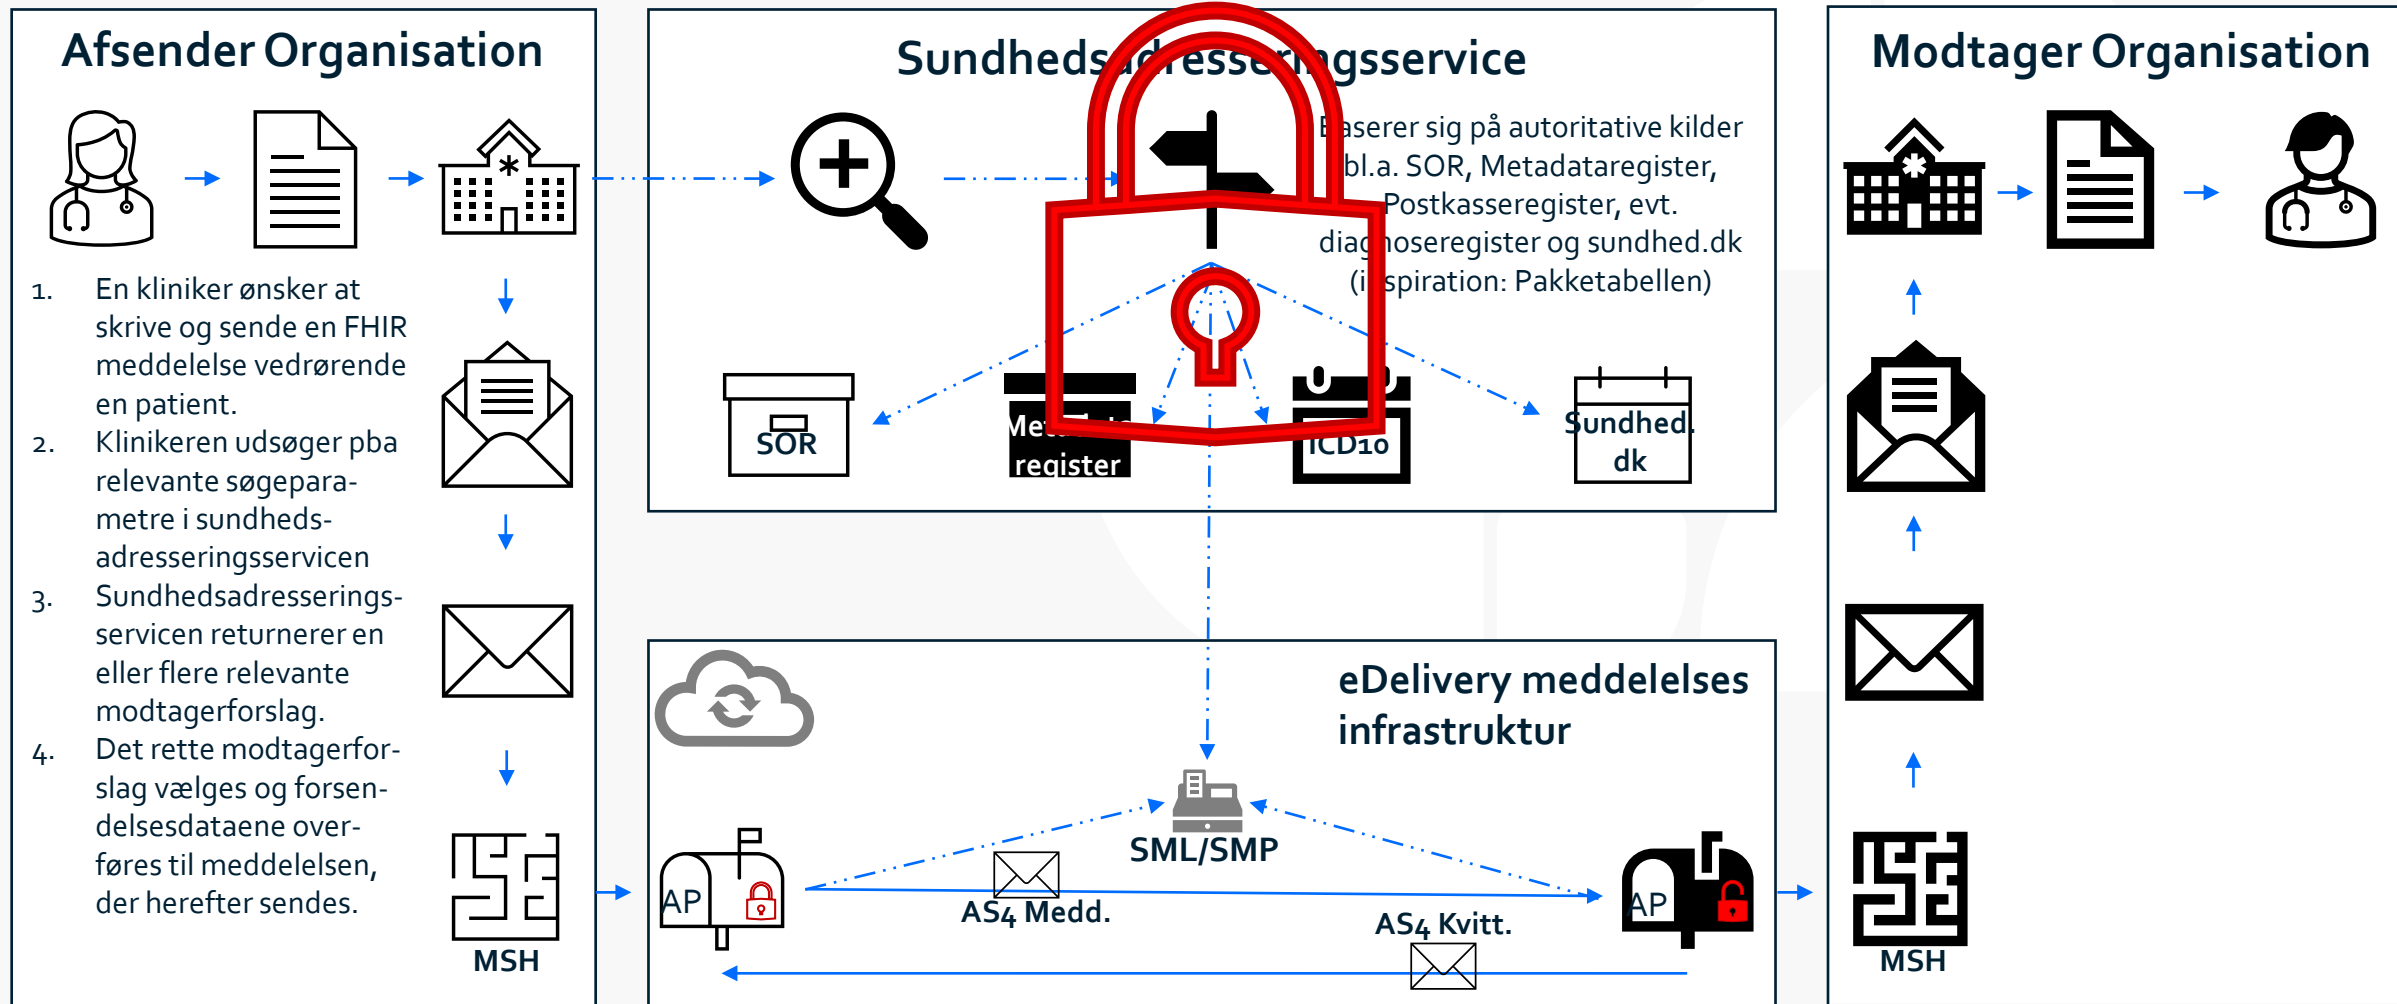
Afsender Organisation

1. En kliniker ønsker at skrive og sende en FHIR meddelelse vedrørende en patient.
2. Klinikeren udsøger pba relevante søgeparametre i sundhedsadresseringsservicen
3. Sundhedsadresseringsservicen returnerer en eller flere relevante modtagerforslag.
4. Det rette modtagerforslag vælges og forsendelsesdataene overføres til meddelelsen, der herefter sendes.

MSH

Sundheds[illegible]esse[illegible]gsservice

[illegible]aserer sig på autoritative kilder bl.a. SOR, Metadataregister, Postkasseregister, evt. diag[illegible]noseregister og sundhed.dk (i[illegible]spiration: Pakketabellen)

SOR

Me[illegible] register

ICD10

Sundhed. dk

eDelivery meddelelses infrastruktur

SML/SMP

AP

AS4 Medd.

AS4 Kvitt.

AP

Modtager Organisation

MSH